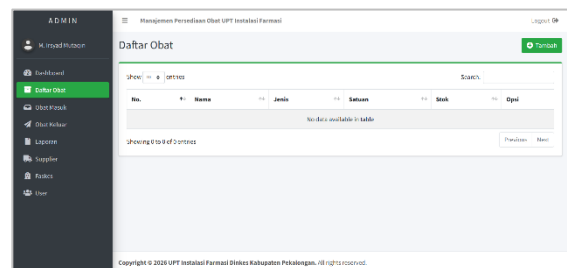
ADMIN

M. Irsyad Mutaqin

Dashboard

Daftar Obat

Obat Masuk

Obat Keluar

Laporan

Supplier

Satuan

User

≡ Manajemen Persediaan Obat UPT Instalasi Farmasi

Logout

Daftar Obat

Tambah

Show 10 entries

Search:

| No. | Nama | Jenis | Satuan | Stok | Opsi |
|---|---|---|---|---|---|
| No data available in table | | | | | |

Showing 0 to 0 of 0 entries

Previous Next

Copyright © 2026 UPT Instalasi Farmasi Dinkes Kabupaten Pekalongan. All rights reserved.